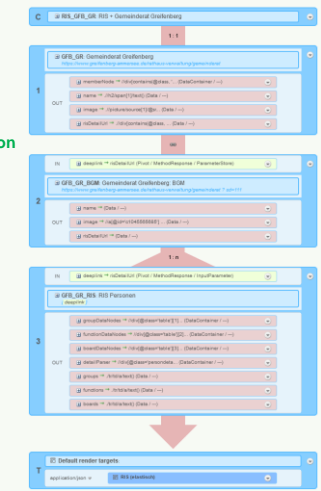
C RIS_GFB_GR: RIS + Gemeinderat Greifenberg

1 : 1

GFB_GR: Gemeinderat Greifenberg
https://www.greifenberg.de/rathaus-verwaltung/gemeinderat

1

OUT
memberNode ~ //div[contains(@class, ... (DataContainer / ---)
name ~ ./h3/span[1]/text() (Data / ---)
image ~ ./picture/source[1]/@sr... (Data / ---)
rsDetailUrl ~ //div[contains(@clas... (Data / ---)

on

IN deeplink ~ rsDetailUrl (Pivot / MethodResponse / ParameterStore)

GFB_GR_BGM: Gemeinderat Greifenberg: BGM
https://www.greifenberg.de/rathaus-verwaltung/gemeinderat?id=111

2

OUT
name ~ (Data / ---)
image ~ //a[@id=id1045555555] ... (Data / ---)
rsDetailUrl ~ //div[contains... (Data / ---)

1 : n

IN deeplink ~ rsDetailUrl (Pivot / MethodResponse / InputParameter)

GFB_GR_RIS: RIS Personen
deeplink /

3

OUT
groupDataNodes ~ //div[@class='table'][1]... (DataContainer / ---)
functionDataNodes ~ //div[@class='table'][2]... (DataContainer / ---)
boardDataNodes ~ //div[@class='table'][3]... (DataContainer / ---)
detailParser ~ //div[@class='persondata... (DataContainer / ---)
groups ~ ./td/a/text() (Data / ---)
functions ~ ./td/text() (Data / ---)
boards ~ ./td/a/text() (Data / ---)

Default render targets

T
application/json = RIS (standard)